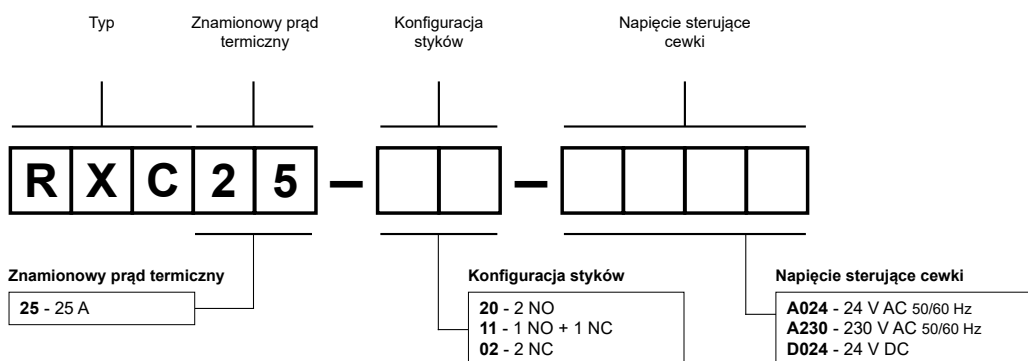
Typ

Znamionowy prąd termiczny

Konfiguracja styków

Napięcie sterujące cewki

R X C 2 5 – – 

Znamionowy prąd termiczny

25 - 25 A

Konfiguracja styków

20 - 2 NO
11 - 1 NO + 1 NC
02 - 2 NC

Napięcie sterujące cewki

A024 - 24 V AC 50/60 Hz
A230 - 230 V AC 50/60 Hz
D024 - 24 V DC